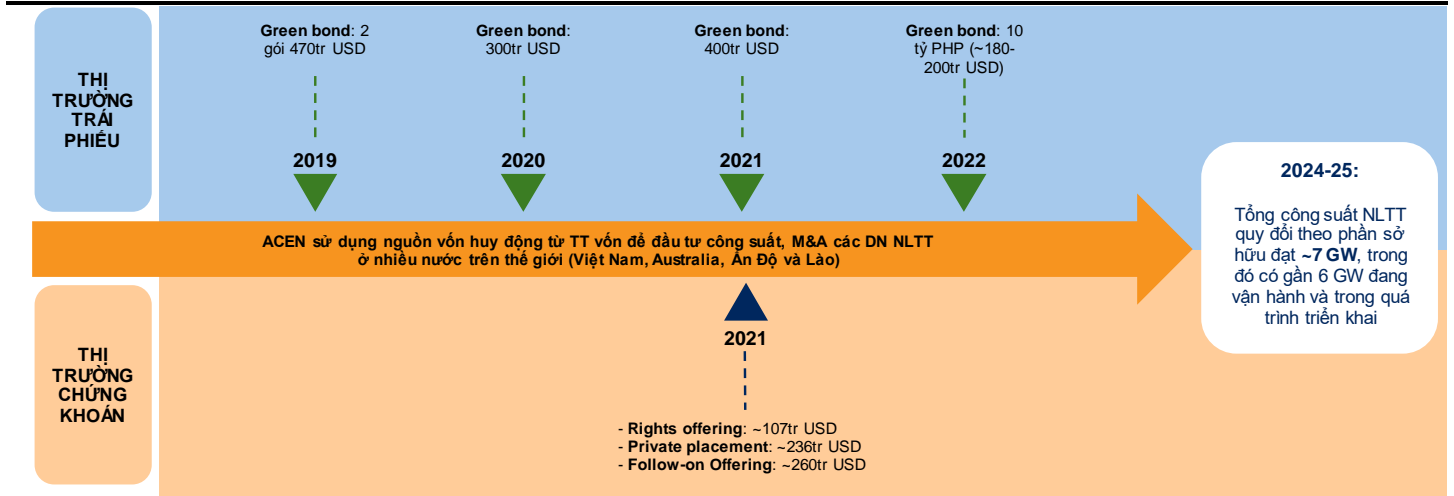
THỊ TRƯỜNG TRÁI PHIẾU

Green bond: 2 gói 470tr USD

2019

Green bond: 300tr USD

2020

Green bond: 400tr USD

2021

Green bond: 10 tỷ PHP (~180-200tr USD)

2022

ACEN sử dụng nguồn vốn huy động từ TT vốn để đầu tư công suất, M&A các DN NLTT ở nhiều nước trên thế giới (Việt Nam, Australia, Ấn Độ và Lào)

2024-25:

Tổng công suất NLTT quy đổi theo phần sở hữu đạt ~7 GW, trong đó có gần 6 GW đang vận hành và trong quá trình triển khai

THỊ TRƯỜNG CHỨNG KHOÁN

2021

- Rights offering: ~107tr USD
- Private placement: ~236tr USD
- Follow-on Offering: ~260tr USD